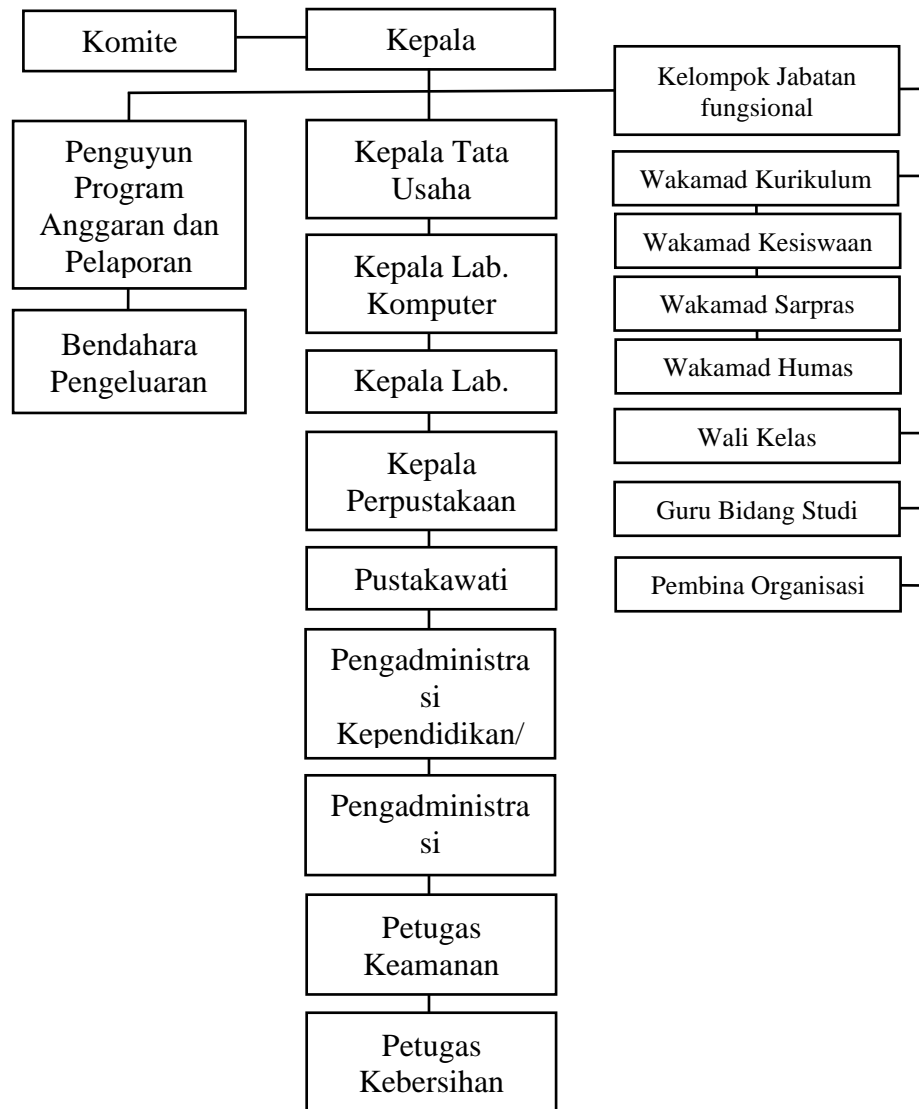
Komite

Kepala

Kelompok Jabatan fungsional

Penguyun Program Anggaran dan Pelaporan

Bendahara Pengeluaran

Kepala Tata Usaha

Kepala Lab. Komputer

Kepala Lab.

Kepala Perpustakaan

Pustakawati

Pengadministra si Kependidikan/

Pengadministra si

Petugas Keamanan

Petugas Kebersihan

Wakamad Kurikulum

Wakamad Kesiswaan

Wakamad Sarpras

Wakamad Humas

Wali Kelas

Guru Bidang Studi

Pembina Organisasi